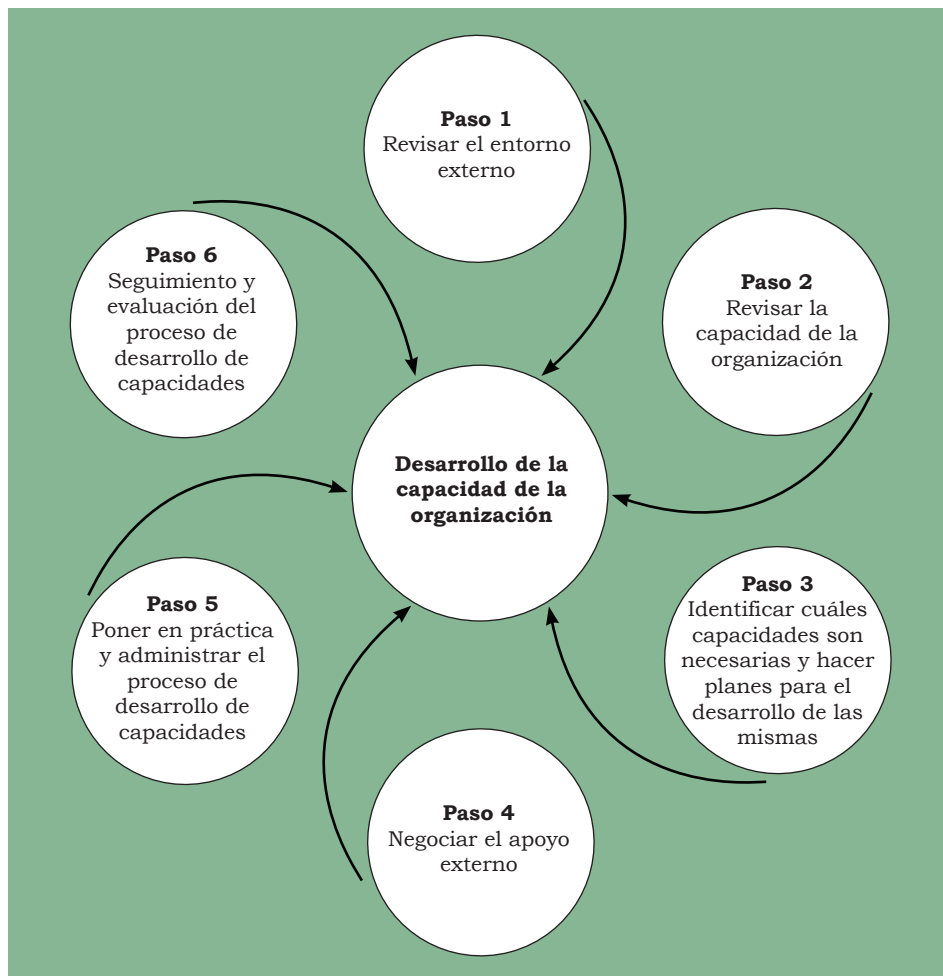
**Paso 1**
Revisar el entorno externo

**Paso 2**
Revisar la capacidad de la organización

**Paso 3**
Identificar cuáles capacidades son necesarias y hacer planes para el desarrollo de las mismas

**Paso 4**
Negociar el apoyo externo

**Paso 5**
Poner en práctica y administrar el proceso de desarrollo de capacidades

**Paso 6**
Seguimiento y evaluación del proceso de desarrollo de capacidades

**Desarrollo de la capacidad de la organización**